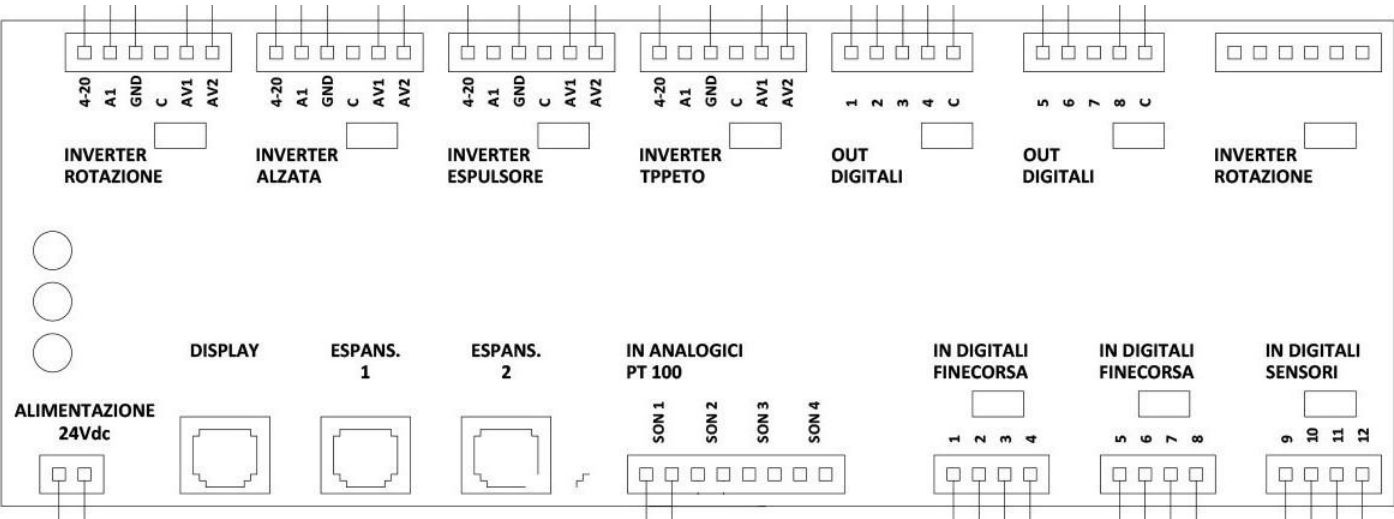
4-20 A1 GND C AV1 AV2

INVERTER ROTAZIONE

4-20 A1 GND C AV1 AV2

INVERTER ALZATA

4-20 A1 GND C AV1 AV2

INVERTER ESPULSORE

4-20 A1 GND C AV1 AV2

INVERTER TPPETO

1 2 3 4 C

OUT DIGITALI

5 6 7 8 C

OUT DIGITALI

INVERTER ROTAZIONE

DISPLAY

ESPANS. 1

ESPANS. 2

IN ANALOGICI PT 100

SON 1 SON 2 SON 3 SON 4

IN DIGITALI FINECORSA

1 2 3 4

IN DIGITALI FINECORSA

5 6 7 8

IN DIGITALI SENSORI

9 10 11 12

ALIMENTAZIONE 24Vdc